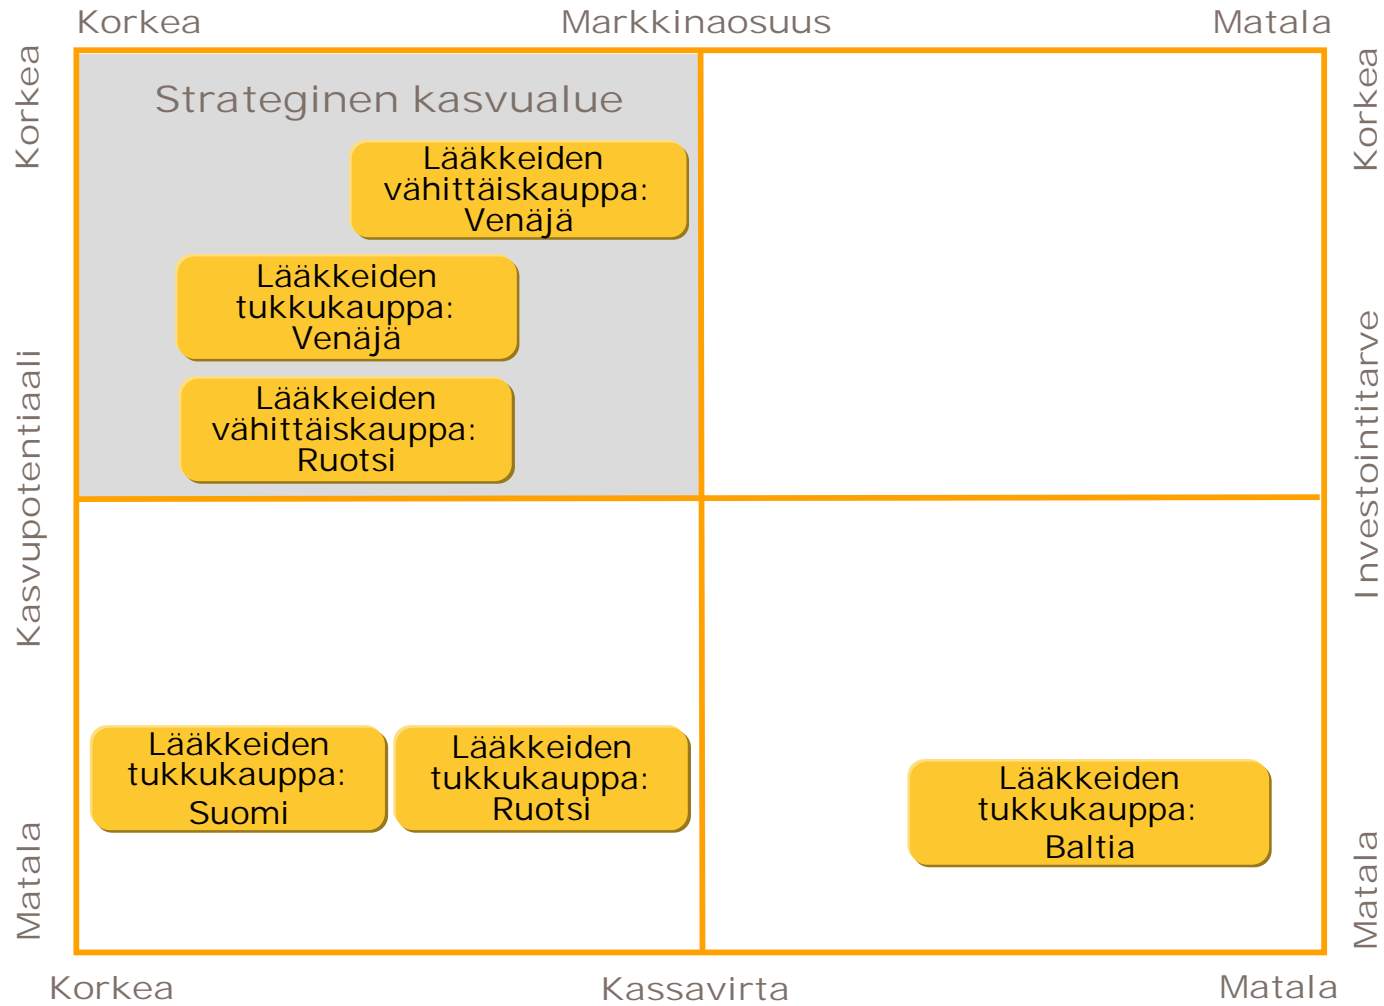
Korkea Markkinaosuus Matala

Korkea

Kasvupotentiaali

Matala

Korkea

Investointitarve

Matala

Strateginen kasvualue

Lääkkeiden vähittäiskauppa: Venäjä

Lääkkeiden tukkukauppa: Venäjä

Lääkkeiden vähittäiskauppa: Ruotsi

Lääkkeiden tukkukauppa: Suomi

Lääkkeiden tukkukauppa: Ruotsi

Lääkkeiden tukkukauppa: Baltia

Korkea Kassavirta Matala